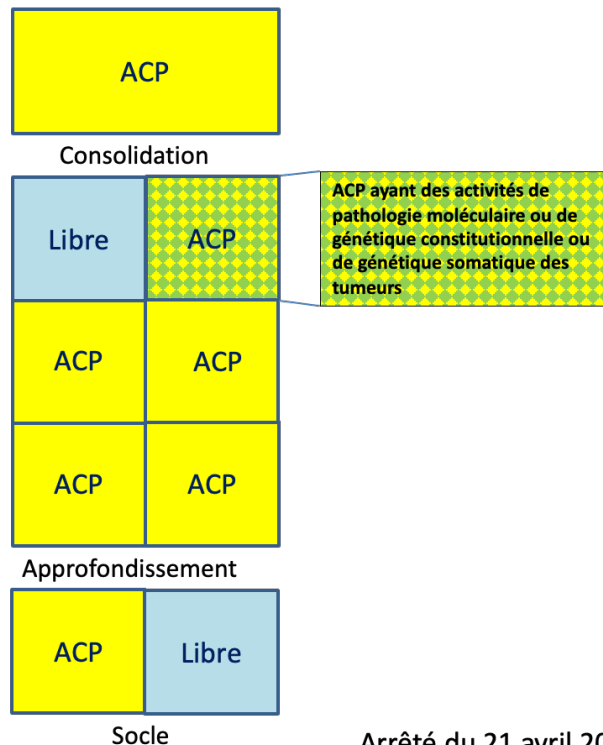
ACP

Consolidation

Libre

ACP

ACP ayant des activités de pathologie moléculaire ou de génétique constitutionnelle ou de génétique somatique des tumeurs

ACP

ACP

ACP

ACP

Approfondissement

ACP

Libre

Socle

Arrêté du 21 avril 20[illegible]